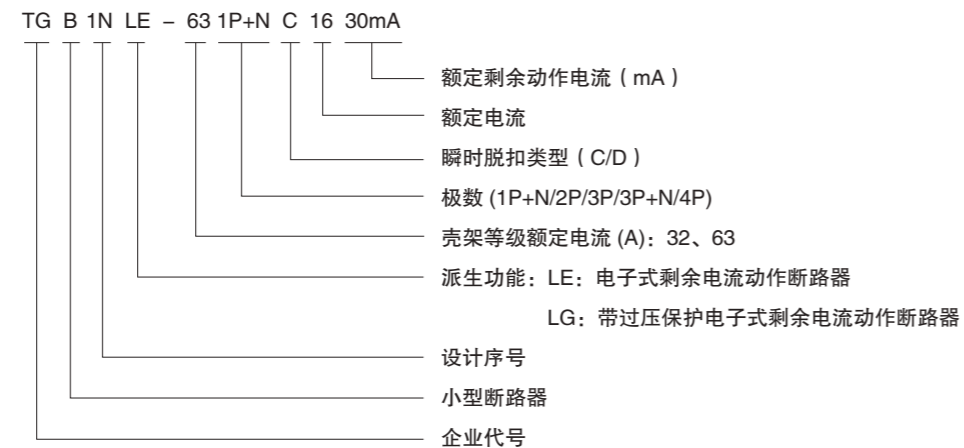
TG B 1N LE – 63 1P+N C 16 30mA

额定剩余动作电流（mA）

额定电流

瞬时脱扣类型（C/D）

极数 (1P+N/2P/3P/3P+N/4P)

壳架等级额定电流 (A)：32、63

派生功能：LE：电子式剩余电流动作断路器

LG：带过压保护电子式剩余电流动作断路器

设计序号

小型断路器

企业代号